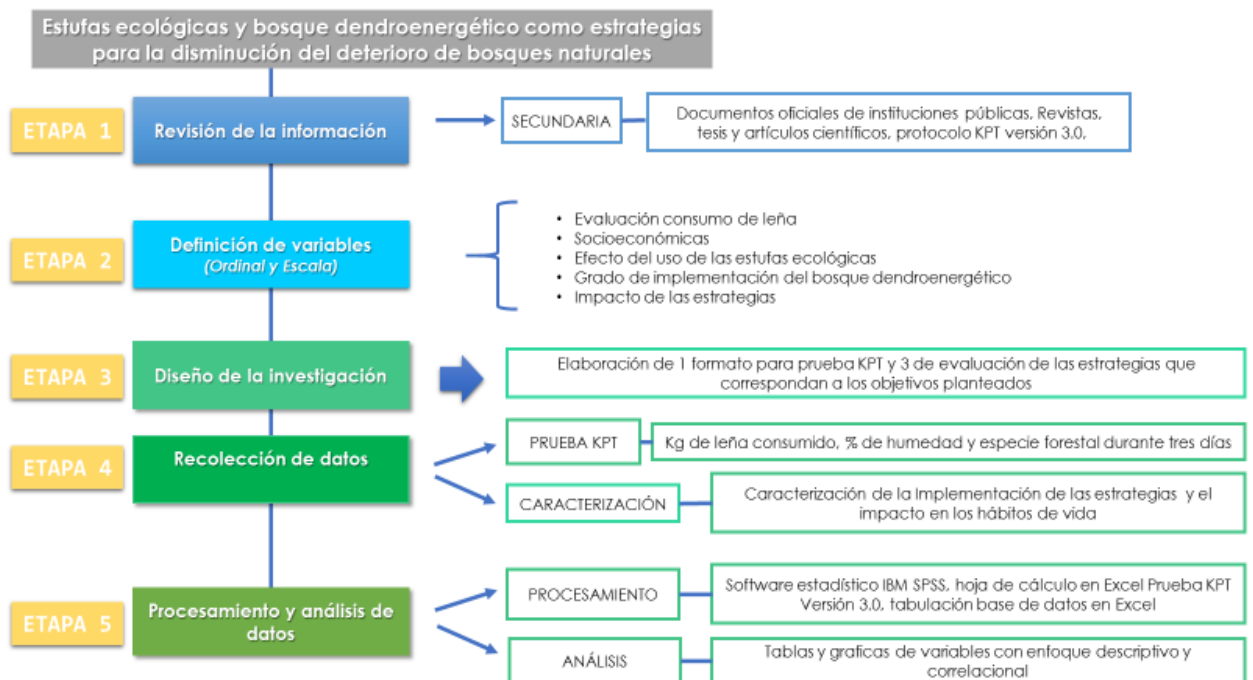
Estufas ecológicas y bosque dendroenergético como estrategias para la disminución del deterioro de bosques naturales

ETAPA 1
Revisión de la información
SECUNDARIA
Documentos oficiales de instituciones públicas, Revistas, tesis y artículos científicos, protocolo KPT versión 3.0,

ETAPA 2
Definición de variables
(Ordinal y Escala)
• Evaluación consumo de leña
• Socioeconómicas
• Efecto del uso de las estufas ecológicas
• Grado de implementación del bosque dendroenergético
• Impacto de las estrategias

ETAPA 3
Diseño de la investigación
Elaboración de 1 formato para prueba KPT y 3 de evaluación de las estrategias que correspondan a los objetivos planteados

ETAPA 4
Recolección de datos
PRUEBA KPT
Kg de leña consumido, % de humedad y especie forestal durante tres días
CARACTERIZACIÓN
Caracterización de la Implementación de las estrategias y el impacto en los hábitos de vida

ETAPA 5
Procesamiento y análisis de datos
PROCESAMIENTO
Software estadístico IBM SPSS, hoja de cálculo en Excel Prueba KPT Versión 3.0, tabulación base de datos en Excel
ANÁLISIS
Tablas y graficas de variables con enfoque descriptivo y correlacional